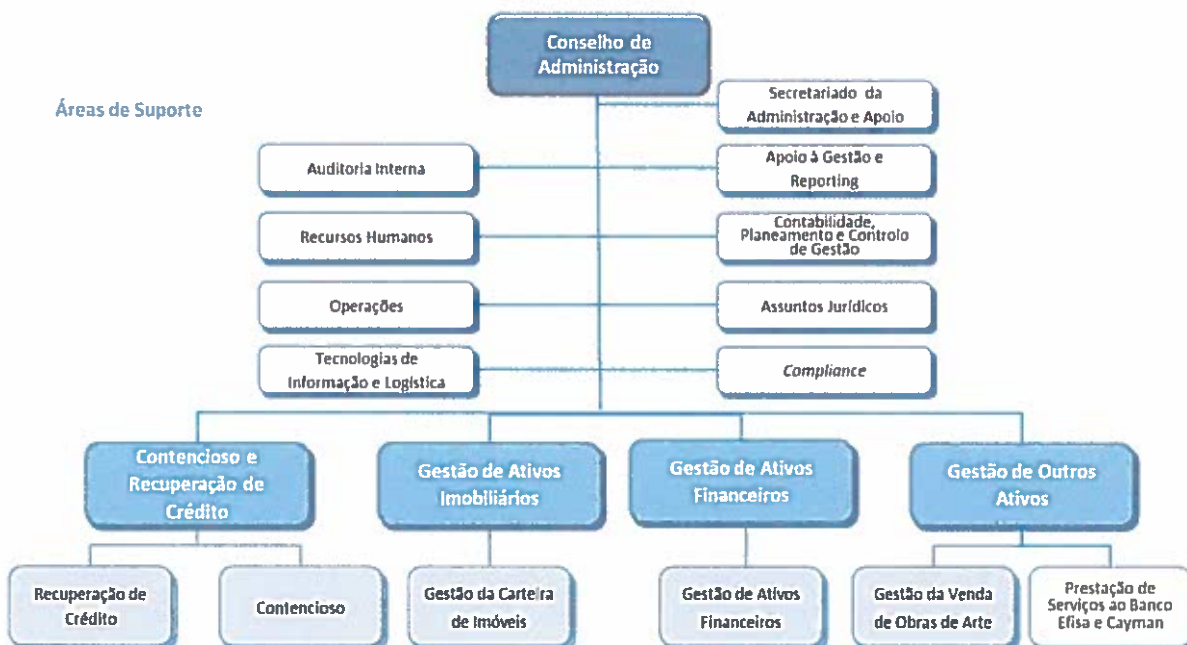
Conselho de Administração

Áreas de Suporte

Secretariado da Administração e Apoio

Auditoria Interna

Apoio à Gestão e Reporting

Recursos Humanos

Contabilidade, Planeamento e Controlo de Gestão

Operações

Assuntos Jurídicos

Tecnologias de Informação e Logística

Compliance

Contencioso e Recuperação de Crédito

Gestão de Ativos Imobiliários

Gestão de Ativos Financeiros

Gestão de Outros Ativos

Recuperação de Crédito

Contencioso

Gestão da Carteira de Imóveis

Gestão de Ativos Financeiros

Gestão da Venda de Obras de Arte

Prestação de Serviços ao Banco Efisa e Cayman